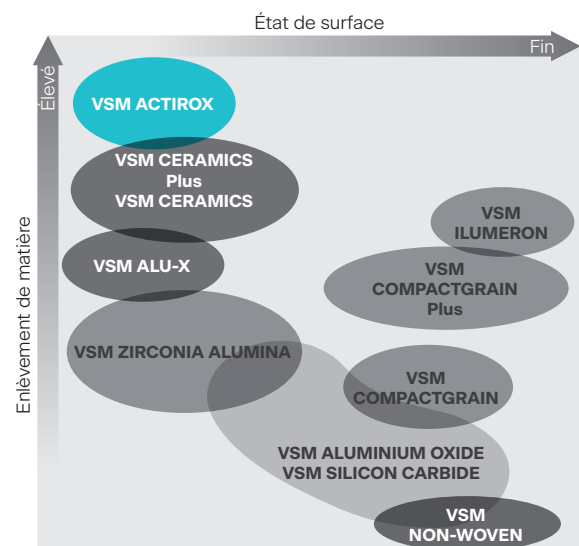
État de surface

Fin

Élevé

Enlèvement de matière

VSM ACTIROX

VSM CERAMICS Plus VSM CERAMICS

VSM ALU-X

VSM ZIRCONIA ALUMINA

VSM ILUMERON

VSM COMPACTGRAIN Plus

VSM COMPACTGRAIN

VSM ALUMINIUM OXIDE VSM SILICON CARBIDE

VSM NON-WOVEN